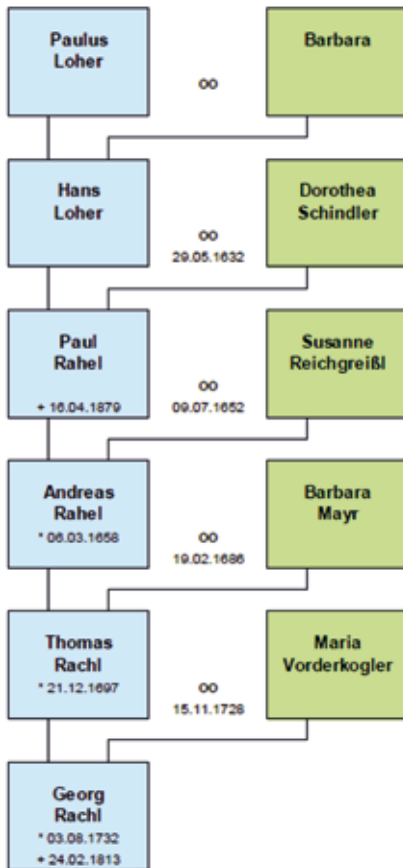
Paulus Loher

oo

Barbara

Hans Loher

oo
29.05.1632

Dorothea Schindler

Paul Rahel
+ 16.04.1879

oo
09.07.1652

Susanne Reichgreißl

Andreas Rahel
* 06.03.1658

oo
19.02.1686

Barbara Mayr

Thomas Rachl
* 21.12.1697

oo
15.11.1728

Maria Vorderkogler

Georg Rachl
* 03.08.1732
+ 24.02.1813